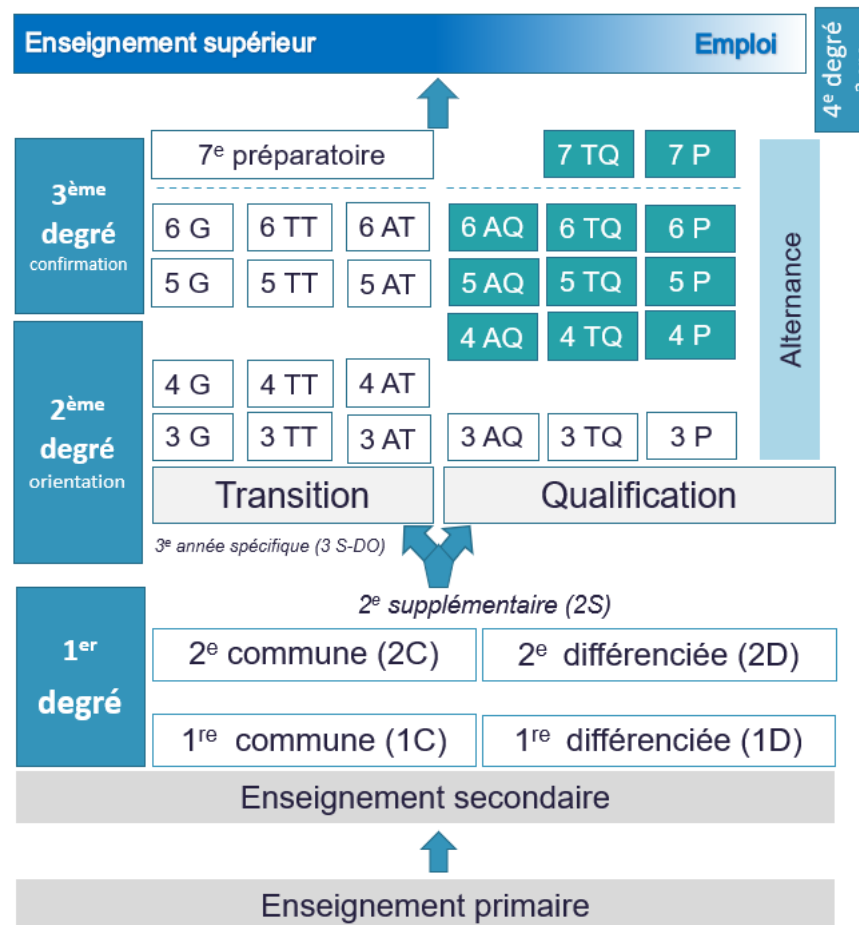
Enseignement supérieur

Emploi

$4^e$ degré

$7^e$ préparatoire

7 TQ

7 P

$3^{ème}$ degré confirmation

6 G

6 TT

6 AT

6 AQ

6 TQ

6 P

5 G

5 TT

5 AT

5 AQ

5 TQ

5 P

4 AQ

4 TQ

4 P

Alternance

$2^{ème}$ degré orientation

4 G

4 TT

4 AT

3 G

3 TT

3 AT

3 AQ

3 TQ

3 P

Transition

Qualification

$3^e$ année spécifique (3 S-DO)

$2^e$ supplémentaire (2S)

$1^{er}$ degré

$2^e$ commune (2C)

$2^e$ différenciée (2D)

$1^{re}$ commune (1C)

$1^{re}$ différenciée (1D)

Enseignement secondaire

Enseignement primaire